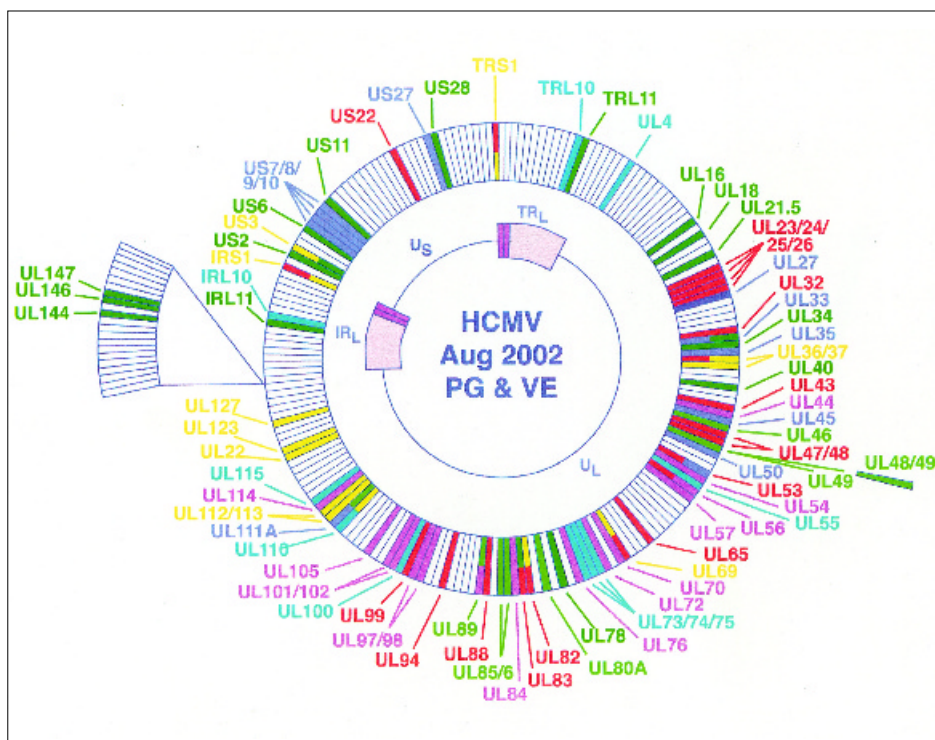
TRS1
US27
US28
TRL10
TRL11
US22
UL4
US11
UL16
UL18
US7/8/9/10
UL21.5
US6
UL23/24/25/26
US3
US2
IRS1
UL27
UL147
UL146
UL144
IRL10
UL32
UL33
IRL11
UL34
UL35
UL36/37
UL40
UL43
UL44
UL45
UL46
UL47/48
UL48/49
UL50
UL49
UL53
UL54
UL55
UL56
UL57
UL65
UL69
UL70
UL72
UL73/74/75
UL76
UL78
UL80A
UL82
UL83
UL84
UL85/6
UL88
UL89
UL94
UL97/98
UL99
UL100
UL101/102
UL105
UL110
UL111A
UL112/113
UL114
UL115
UL22
UL123
UL127
$TR_L$
$U_S$
$IR_L$
$U_L$
HCMV
Aug 2002
PG & VE